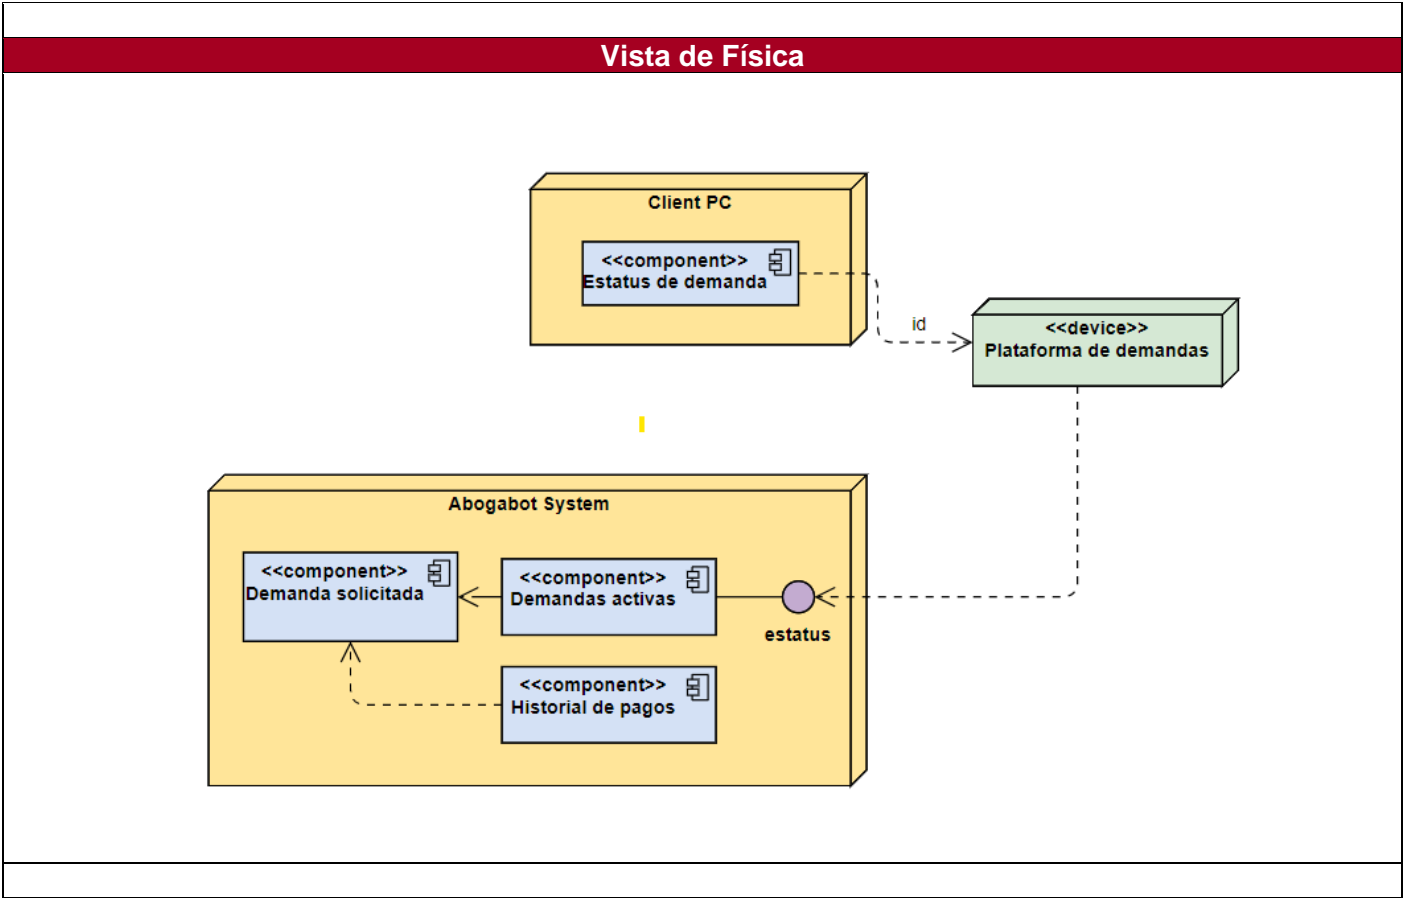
Vista de Física

Client PC

<<component>>
Estatus de demanda

id

<<device>>
Plataforma de demandas

Abogabot System

<<component>>
Demanda solicitada

<<component>>
Demandas activas

estatus

<<component>>
Historial de pagos